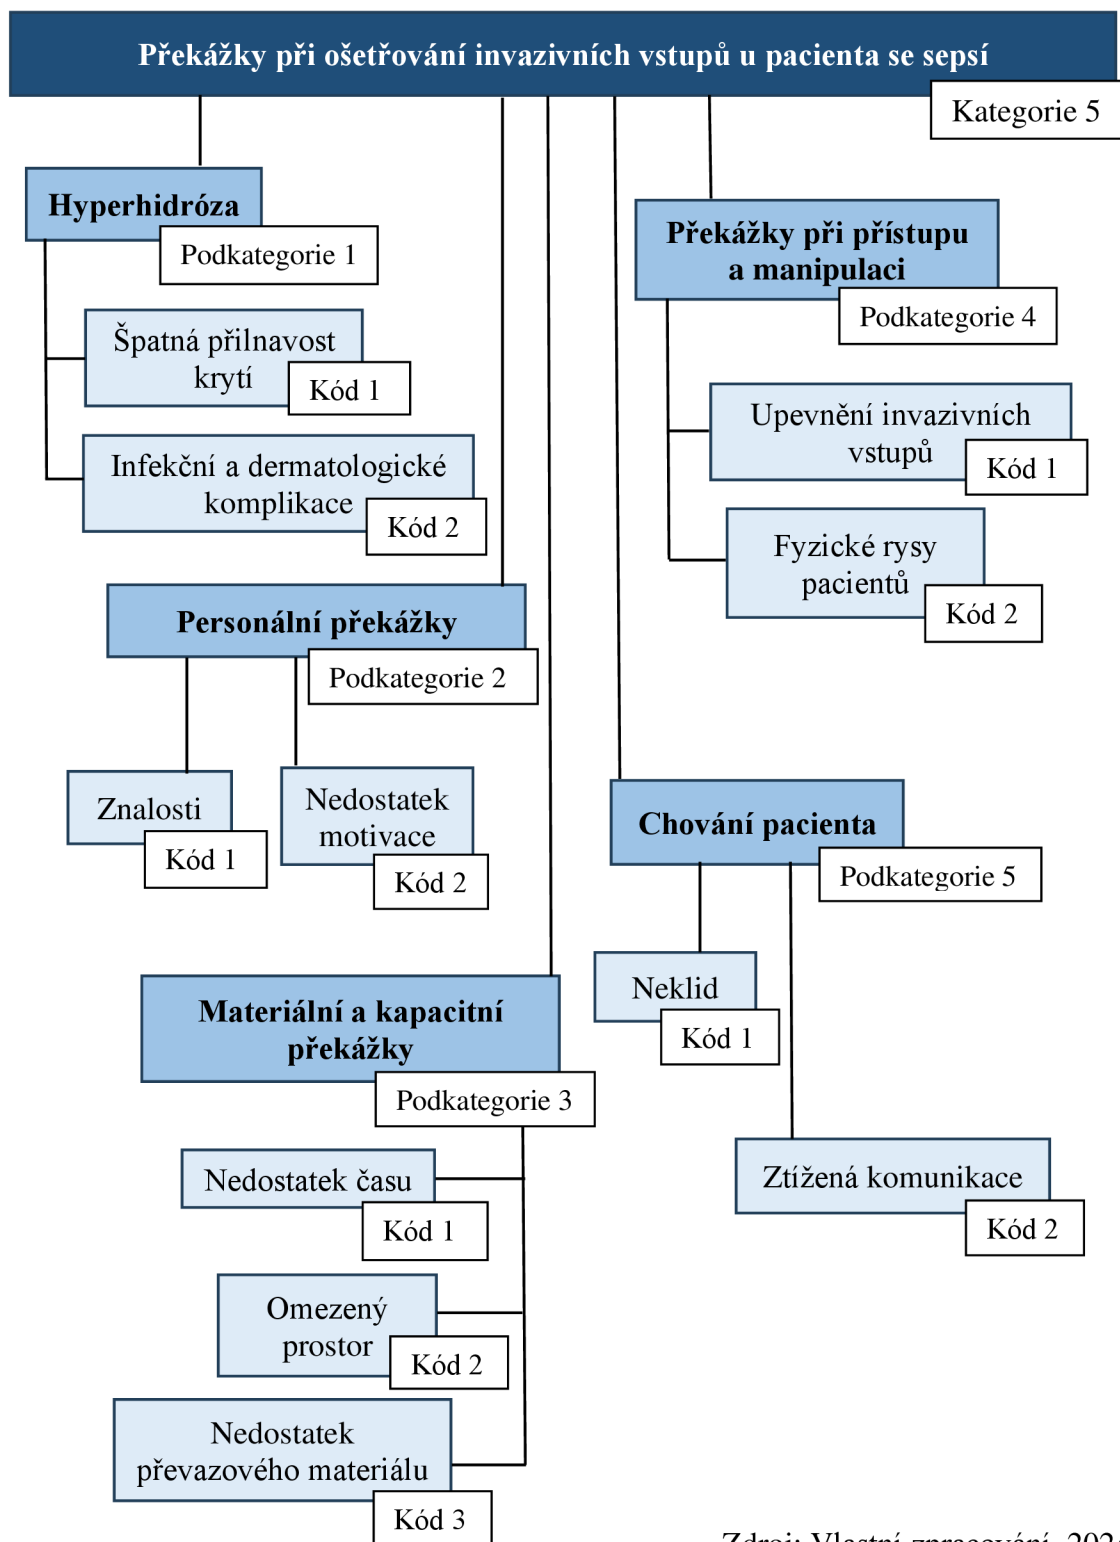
Překážky při ošetřování invazivních vstupů u pacienta se sepsí

Kategorie 5

Hyperhidróza

Podkategorie 1

Špatná přilnavost krytí

Kód 1

Infekční a dermatologické komplikace

Kód 2

Překážky při přístupu a manipulaci

Podkategorie 4

Upevnění invazivních vstupů

Kód 1

Fyzické rysy pacientů

Kód 2

Personální překážky

Podkategorie 2

Znalosti

Kód 1

Nedostatek motivace

Kód 2

Chování pacienta

Podkategorie 5

Neklid

Kód 1

Ztížená komunikace

Kód 2

Materiální a kapacitní překážky

Podkategorie 3

Nedostatek času

Kód 1

Omezený prostor

Kód 2

Nedostatek převazového materiálu

Kód 3

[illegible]